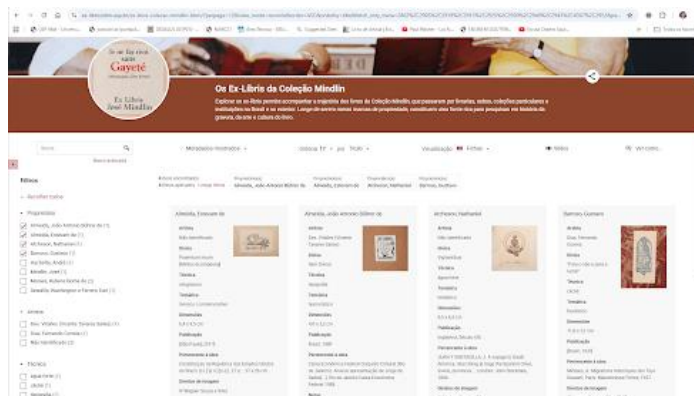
Os Ex-Líbris da Coleção Mindlin

Explore os ex-líbris permite acompanhar a trajetória dos livros da Coleção Mindlin, que passaram por livrarias, outras coleções particulares e instituições no Brasil e no exterior. Longe de serem meras marcas de propriedade, constituem uma fonte rica para pesquisas em história da gravura, da arte e cultura do livro.

Ex Libris José Mindlin

Gayeté

Filtros

Propriedades

Almeida, Eduardo de

Almeida, João Antonio Bittner de

Atchison, Nathaniel

Barroso, Gustavo

Artista

Título

Técnica

Temática

Dimensões

Publicação

Pertencente à obra

Direitos de imagem

Visualização

Filtros

Atributos